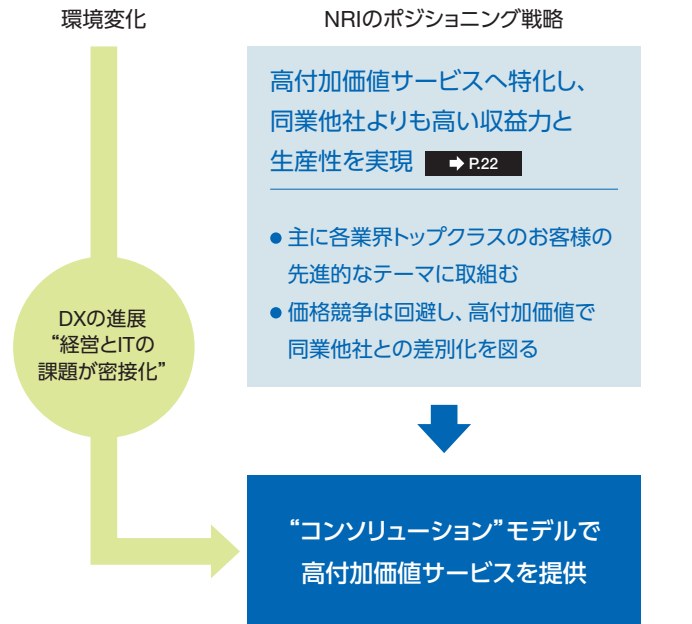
環境変化

NRIのポジショニング戦略

高付加価値サービスへ特化し、同業他社よりも高い収益力と生産性を実現 ➡ P.22

● 主に各業界トップクラスのお客様の先進的なテーマに取組む
● 価格競争は回避し、高付加価値で同業他社との差別化を図る

DXの進展
"経営とITの
課題が密接化"

"コンソリューション"モデルで
高付加価値サービスを提供